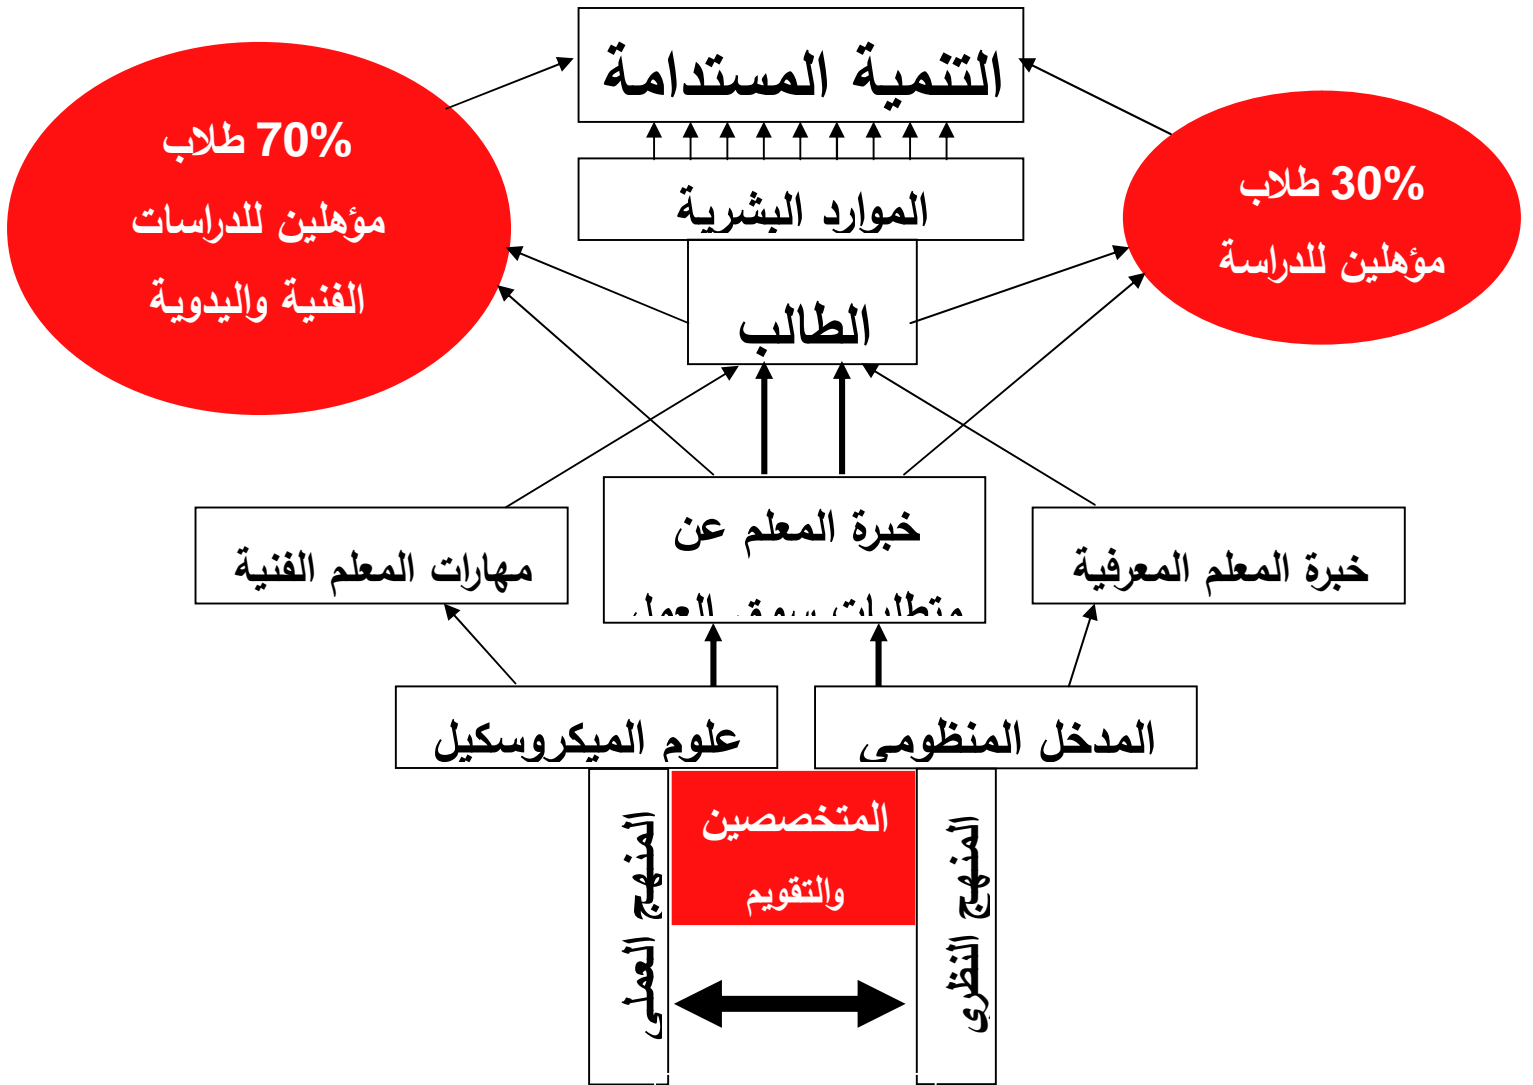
التنمية المستدامة

70% طلاب
مؤهلين للدراسات
الفنية واليدوية

30% طلاب
مؤهلين للدراسة

الموارد البشرية

الطالب

مهارات المعلم الفنية

خبرة المعلم عن
متطلبات سوق العمل

خبرة المعلم المعرفية

علوم الميكروسكيل

المدخل المنظومى

المنهج العملى

المتخصصين
والتقويم

المنهج النظرى